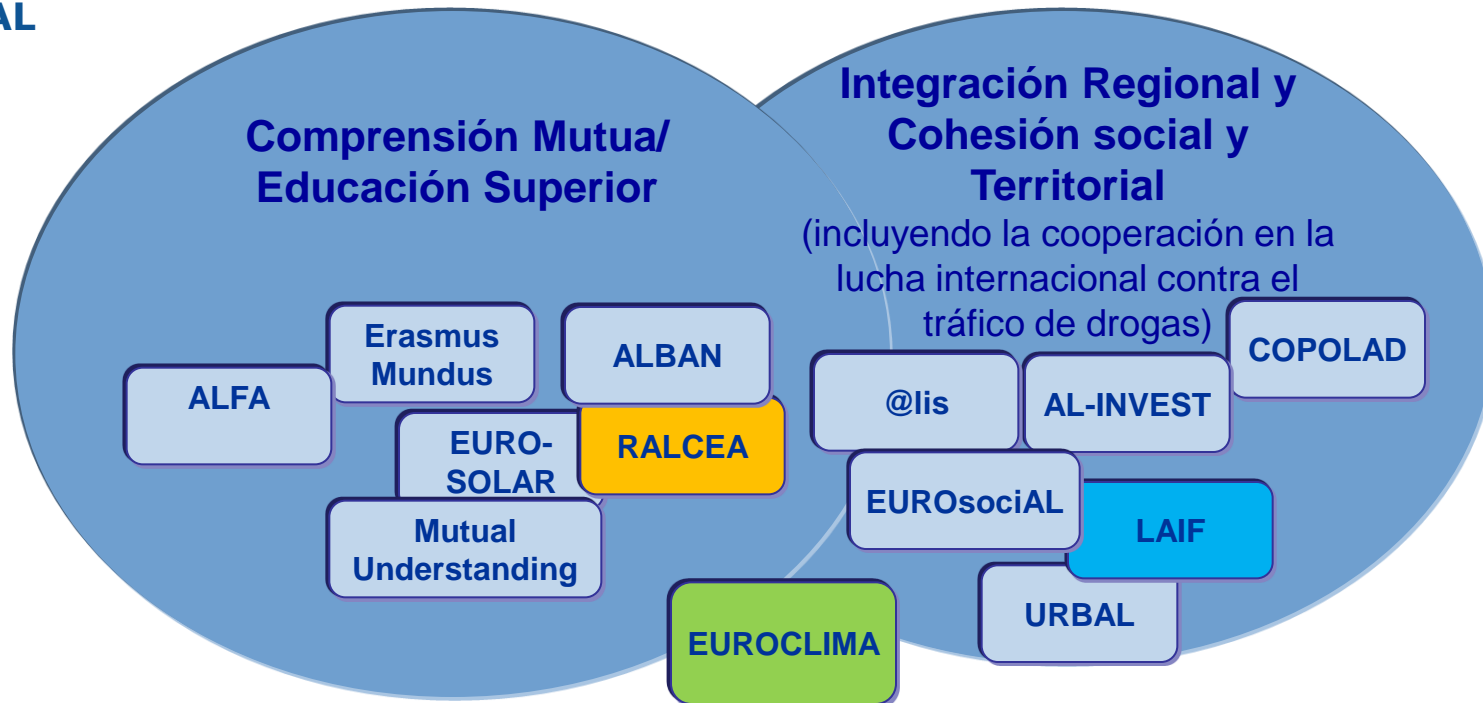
AL

Comprensión Mutua/ Educación Superior

Integración Regional y Cohesión social y Territorial
(incluyendo la cooperación en la lucha internacional contra el tráfico de drogas)

Erasmus Mundus

ALBAN

ALFA

EURO-SOLAR

RALCEA

Mutual Understanding

COPOLAD

@lis

AL-INVEST

EUROsociAL

LAIF

URBAL

EUROCLIMA